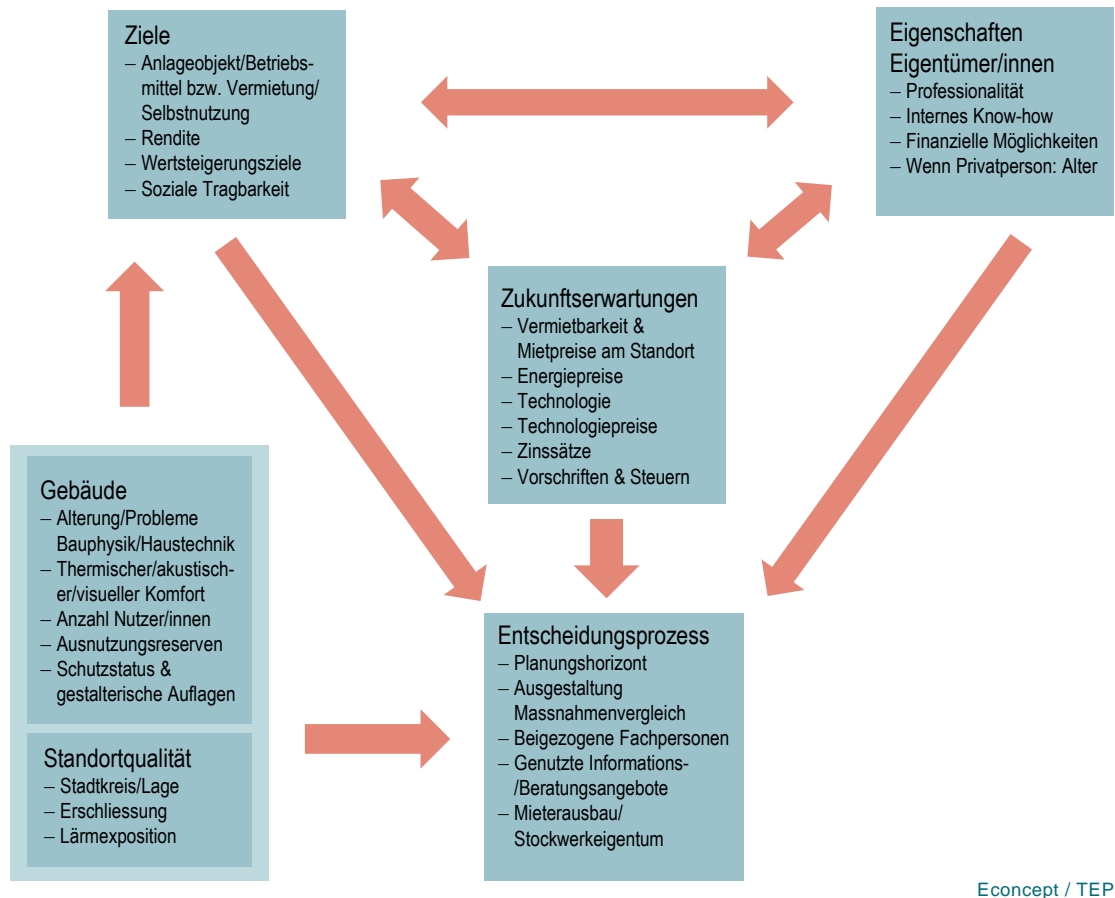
Ziele
– Anlageobjekt/Betriebsmittel bzw. Vermietung/Selbstnutzung
– Rendite
– Wertsteigerungsziele
– Soziale Tragbarkeit

Eigenschaften Eigentümer/innen
– Professionalität
– Internes Know-how
– Finanzielle Möglichkeiten
– Wenn Privatperson: Alter

Zukunftserwartungen
– Vermietbarkeit & Mietpreise am Standort
– Energiepreise
– Technologie
– Technologiepreise
– Zinssätze
– Vorschriften & Steuern

Gebäude
– Alterung/Probleme Bauphysik/Haustechnik
– Thermischer/akustischer/visueller Komfort
– Anzahl Nutzer/innen
– Ausnutzungsreserven
– Schutzstatus & gestalterische Auflagen

Standortqualität
– Stadtkreis/Lage
– Erschliessung
– Lärmexposition

Entscheidungsprozess
– Planungshorizont
– Ausgestaltung Massnahmenvergleich
– Beigezogene Fachpersonen
– Genutzte Informations-/Beratungsangebote
– Mieterausbau/Stockwerkeigentum

Econcept / TEP